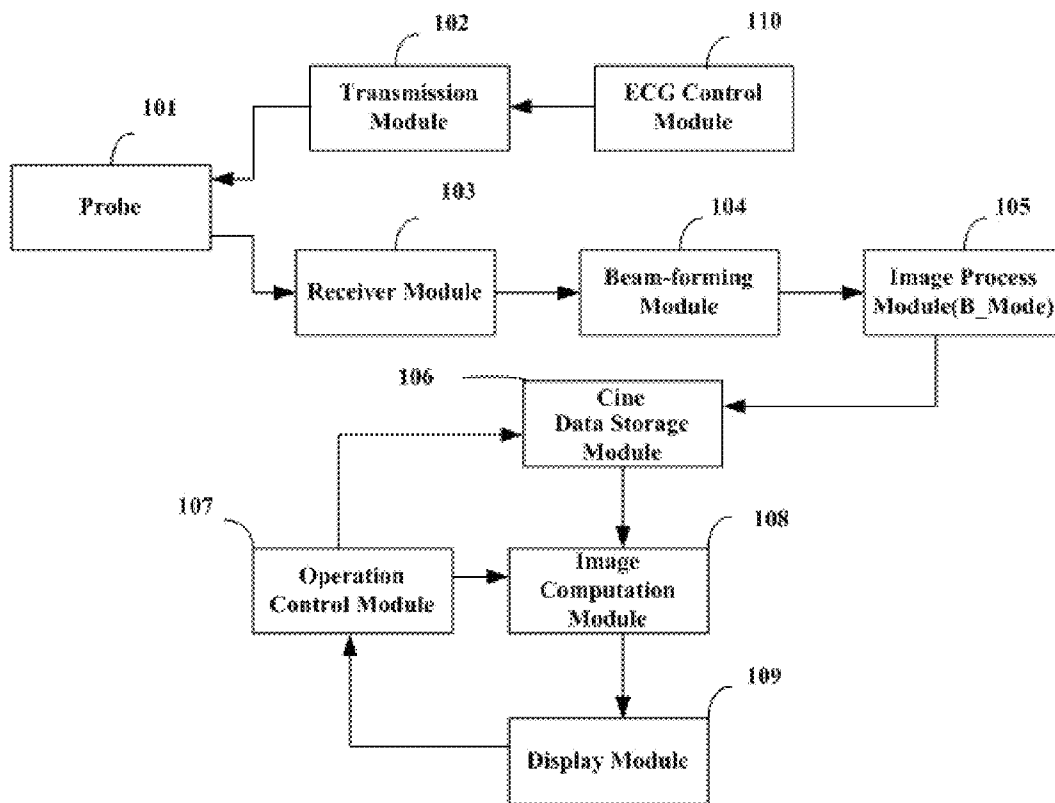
102

110

Transmission Module

ECG Control Module

101

Probe

103

104

105

Receiver Module

Beam-forming Module

Image Process Module(B_Mode)

106

Cine Data Storage Module

107

108

Operation Control Module

Image Computation Module

109

Display Module